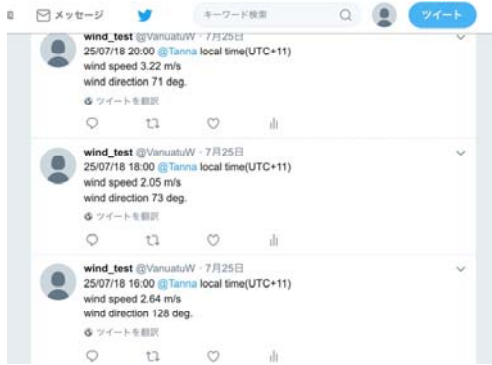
メッセージ
キーワード検索
ツイート

wind_test @VanuatuW · 7月25日
25/07/18 20:00 @Tanna local time(UTC+11)
wind speed 3.22 m/s
wind direction 71 deg.
ツイートを翻訳

wind_test @VanuatuW · 7月25日
25/07/18 18:00 @Tanna local time(UTC+11)
wind speed 2.05 m/s
wind direction 73 deg.
ツイートを翻訳

wind_test @VanuatuW · 7月25日
25/07/18 16:00 @Tanna local time(UTC+11)
wind speed 2.64 m/s
wind direction 128 deg.
ツイートを翻訳